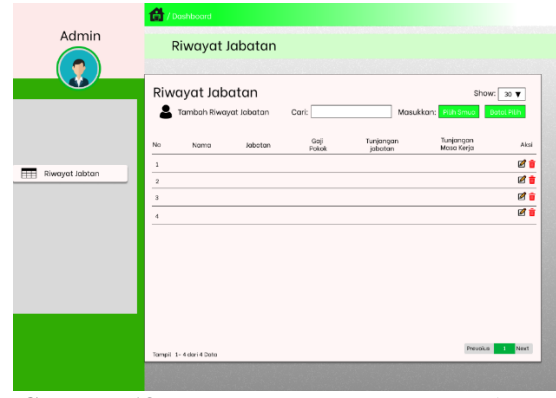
Admin

/ Dashboard

Riwayat Jabatan

Riwayat Jabtan

Riwayat Jabatan

Show: 30 ▼

Tambah Riwayat Jabatan

Cari:

Masukkan: Pilih Semua Batal Pilih

| No | Nama | Jabatan | Gaji Pokok | Tunjangan jabatan | Tunjangan Masa Kerja | Aksi |
|---|---|---|---|---|---|---|
| 1 | | | | | | |
| 2 | | | | | | |
| 3 | | | | | | |
| 4 | | | | | | |

Tampil 1 - 4 dari 4 Data

Previous 1 Next